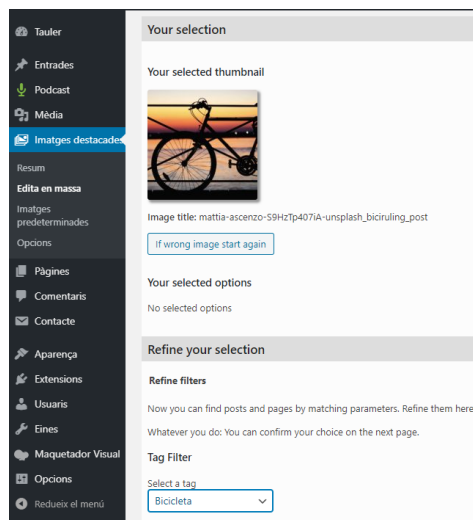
Tauler
Entrades
Podcast
Mèdia
Imatges destacades
Resum
Edita en massa
Imatges predeterminades
Opcions
Pàgines
Comentaris
Contacte
Aparença
Extensions
Usuaris
Eines
Maquetador Visual
Opcions
Redueix el menú

Your selection

Your selected thumbnail

Image title: mattia-ascenzo-S9HzTp407iA-unsplash_biciruling_post

If wrong image start again

Your selected options

No selected options

Refine your selection

Refine filters

Now you can find posts and pages by matching parameters. Refine them here

Whatever you do: You can confirm your choice on the next page.

Tag Filter

Select a tag
Bicicleta